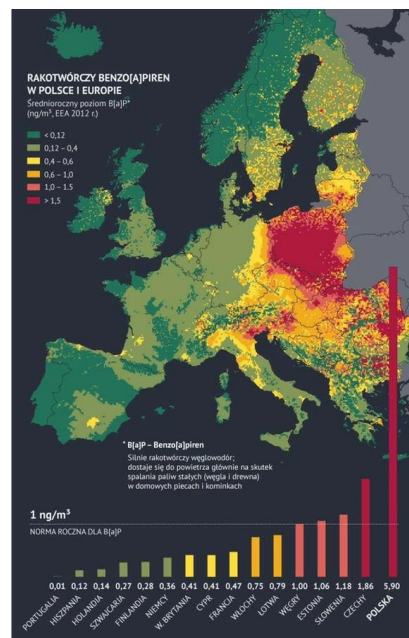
RAKOTWÓRCZY BENZO[A]PIREN W POLSCE I EUROPIE

Średnioroczny poziom B[a]P*
(ng/m³, EEA 2012 r.)

< 0,12
0,12 – 0,4
0,4 – 0,6
0,6 – 1,0
1,0 – 1,5
> 1,5

* B[a]P – Benzo[a]piren
Silnie rakotwórczy węglowodór; dostaje się do powietrza głównie na skutek spalania paliw stałych (węgla i drewna) w domowych piecach i kominkach

1 ng/m³
NORMA ROCZNA DLA B[a]P

| 0,01 | 0,12 | 0,14 | 0,27 | 0,28 | 0,36 | 0,41 | 0,41 | 0,47 | 0,75 | 0,79 | 1,00 | 1,06 | 1,18 | 1,86 | 5,90 |
|---|---|---|---|---|---|---|---|---|---|---|---|---|---|---|---|
| PORTUGALIA | HISZPANIA | HOLANDIA | SZWAJCARIA | FINLANDIA | NIEMCY | W. BRYTANIA | CYPR | FRANCJA | WŁOCHY | ŁOTWA | WĘGRY | ESTONIA | SŁOWENIA | CZECHY | POLSKA |